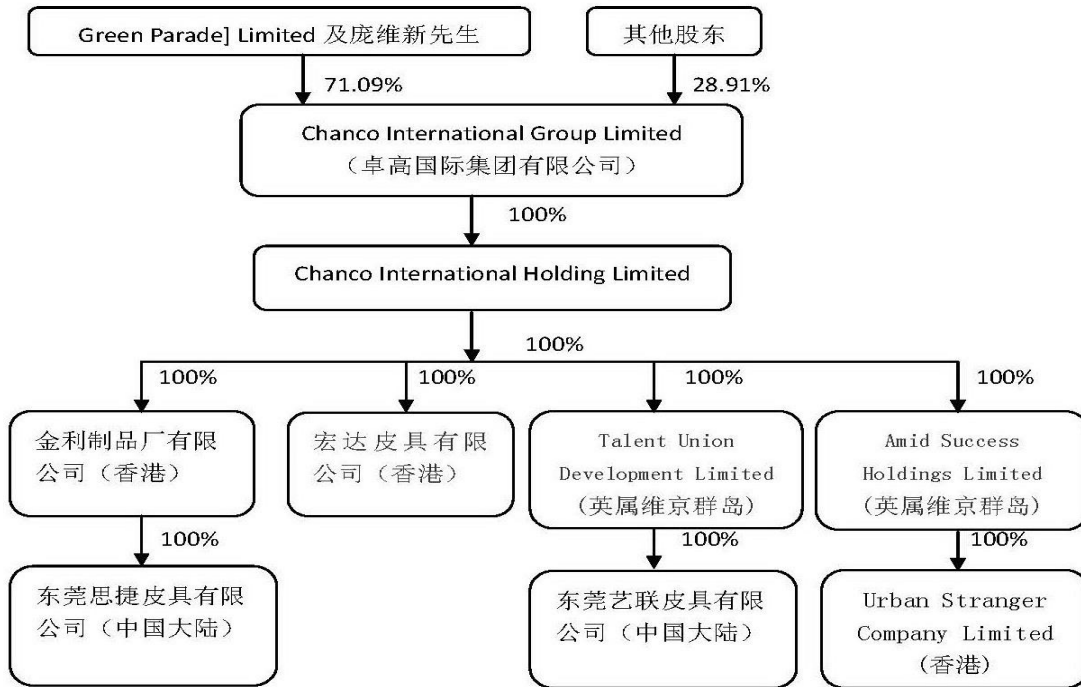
Green Parade] Limited 及庞维新先生

其他股东

71.09%

28.91%

Chanco International Group Limited
（卓高国际集团有限公司）

100%

Chanco International Holding Limited

100%

100%

100%

100%

100%

金利制品厂有限公司（香港）

宏达皮具有限公司（香港）

Talent Union Development Limited
（英属维京群岛）

Amid Success Holdings Limited
（英属维京群岛）

100%

100%

100%

东莞思捷皮具有限公司（中国大陆）

东莞艺联皮具有限公司（中国大陆）

Urban Stranger Company Limited
（香港）